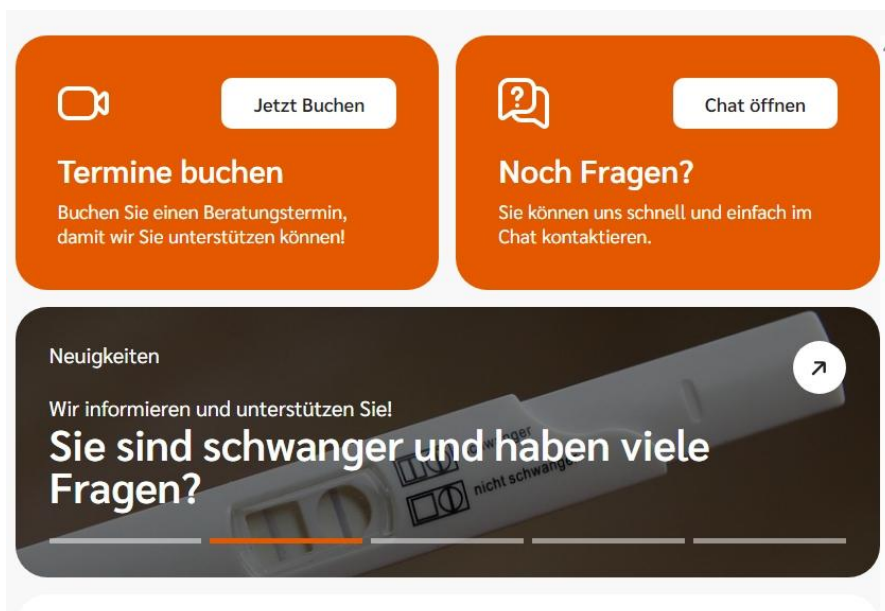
Jetzt Buchen

Termine buchen

Buchen Sie einen Beratungstermin, damit wir Sie unterstützen können!

Chat öffnen

Noch Fragen?

Sie können uns schnell und einfach im Chat kontaktieren.

Neuigkeiten

Wir informieren und unterstützen Sie!

Sie sind schwanger und haben viele Fragen?

nger

nicht schwanger